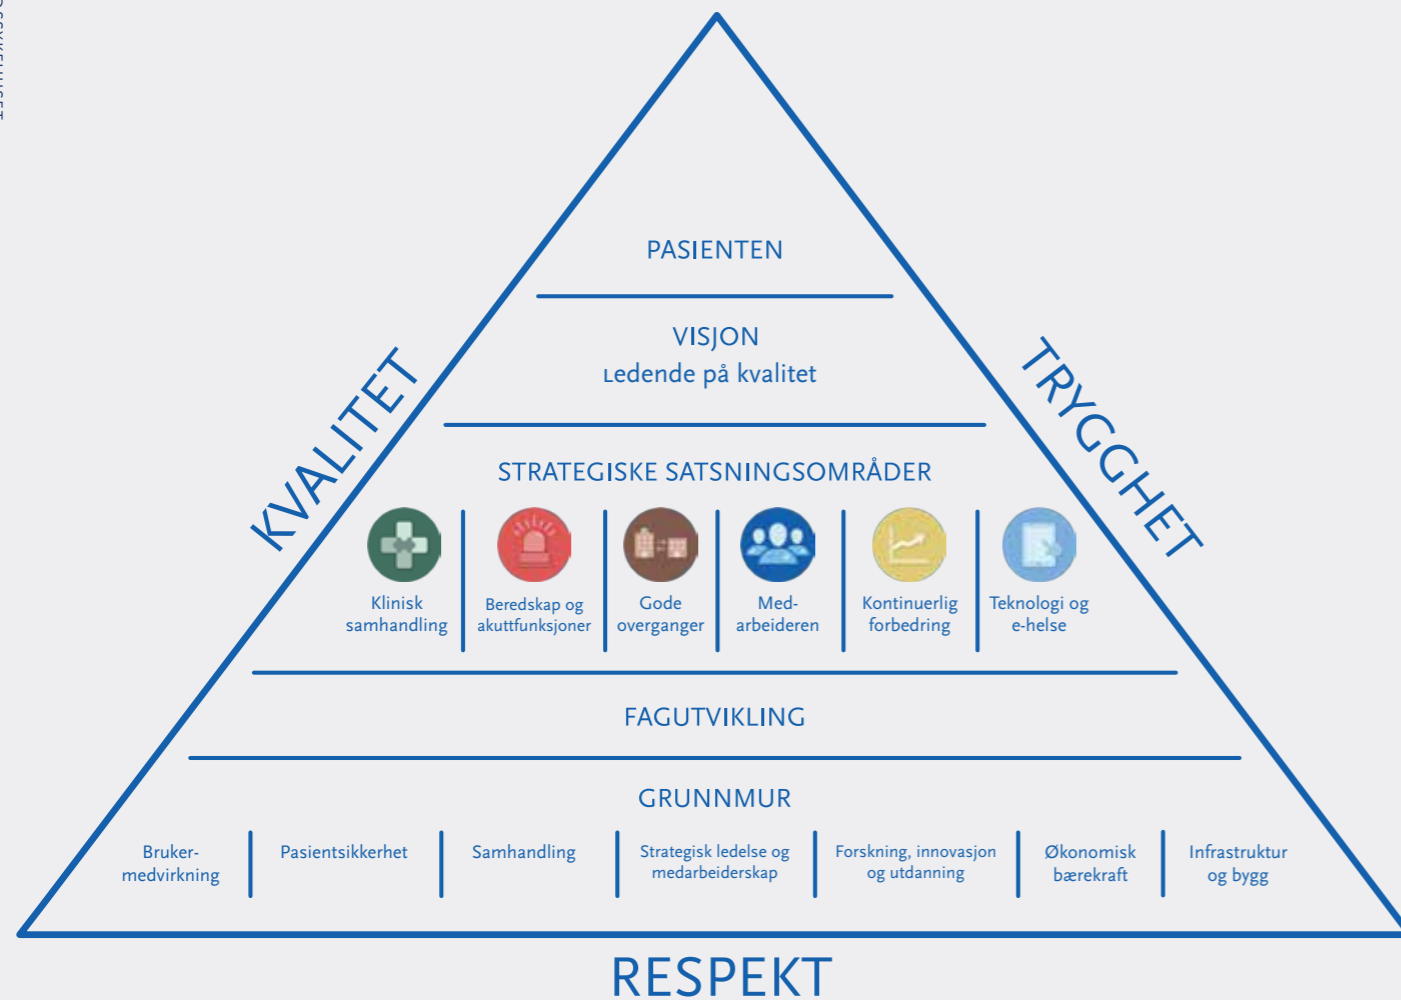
PASIENTEN

VISJON
Ledende på kvalitet

STRATEGISKE SATSNINGSOMRÅDER

KVALITET

TRYGGHET

Klinisk samhandling

Beredskap og akuttfunksjoner

Gode overganger

Medarbeideren

Kontinuerlig forbedring

Teknologi og e-helse

FAGUTVIKLING

GRUNNMUR

Brukermedvirkning

Pasientsikkerhet

Samhandling

Strategisk ledelse og medarbeiderskap

Forskning, innovasjon og utdanning

Økonomisk bærekraft

Infrastruktur og bygg

RESPEKT